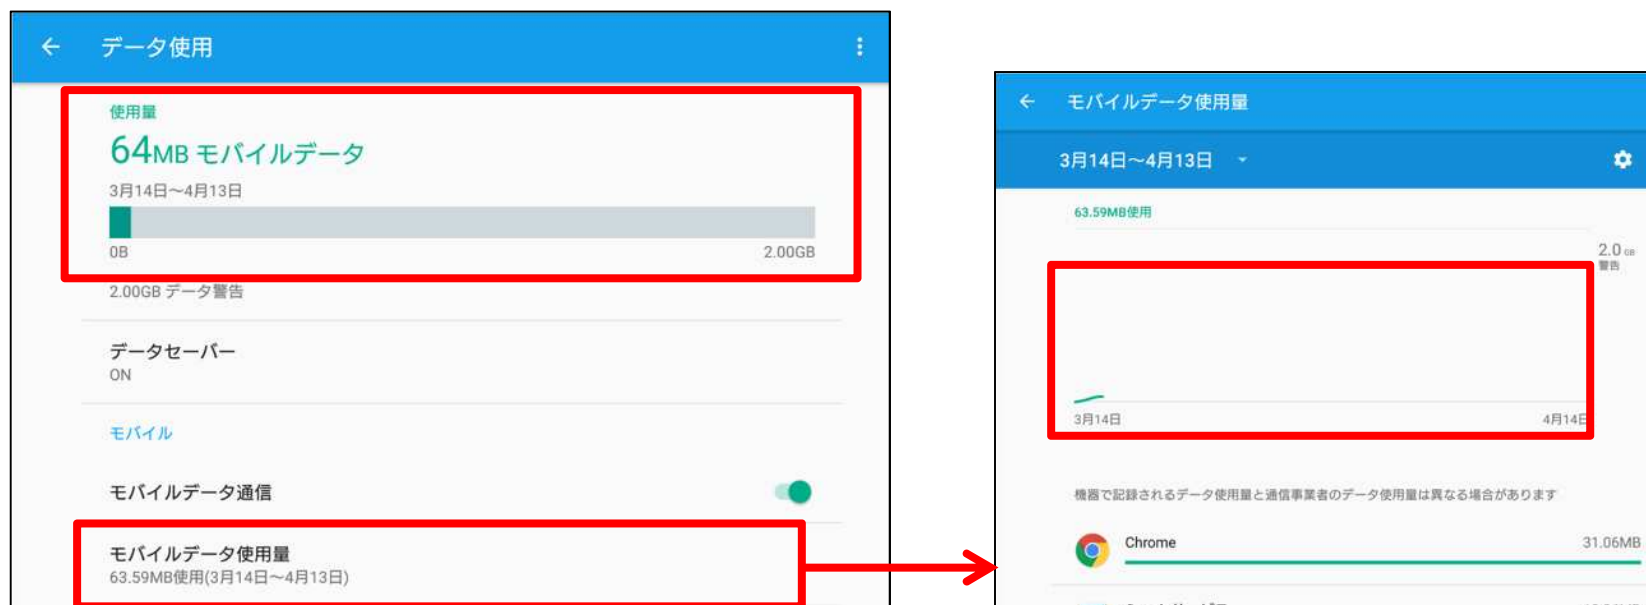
データ使用

使用量
64MB モバイルデータ
3月14日~4月13日
0B
2.00GB
2.00GB データ警告

データセーバー
ON

モバイル

モバイルデータ通信

モバイルデータ使用量
63.59MB使用(3月14日~4月13日)

モバイルデータ使用量

3月14日~4月13日

63.59MB使用

2.0 GB
警告

3月14日
4月14日

機器で記録されるデータ使用量と通信事業者のデータ使用量は異なる場合があります

Chrome
31.06MB